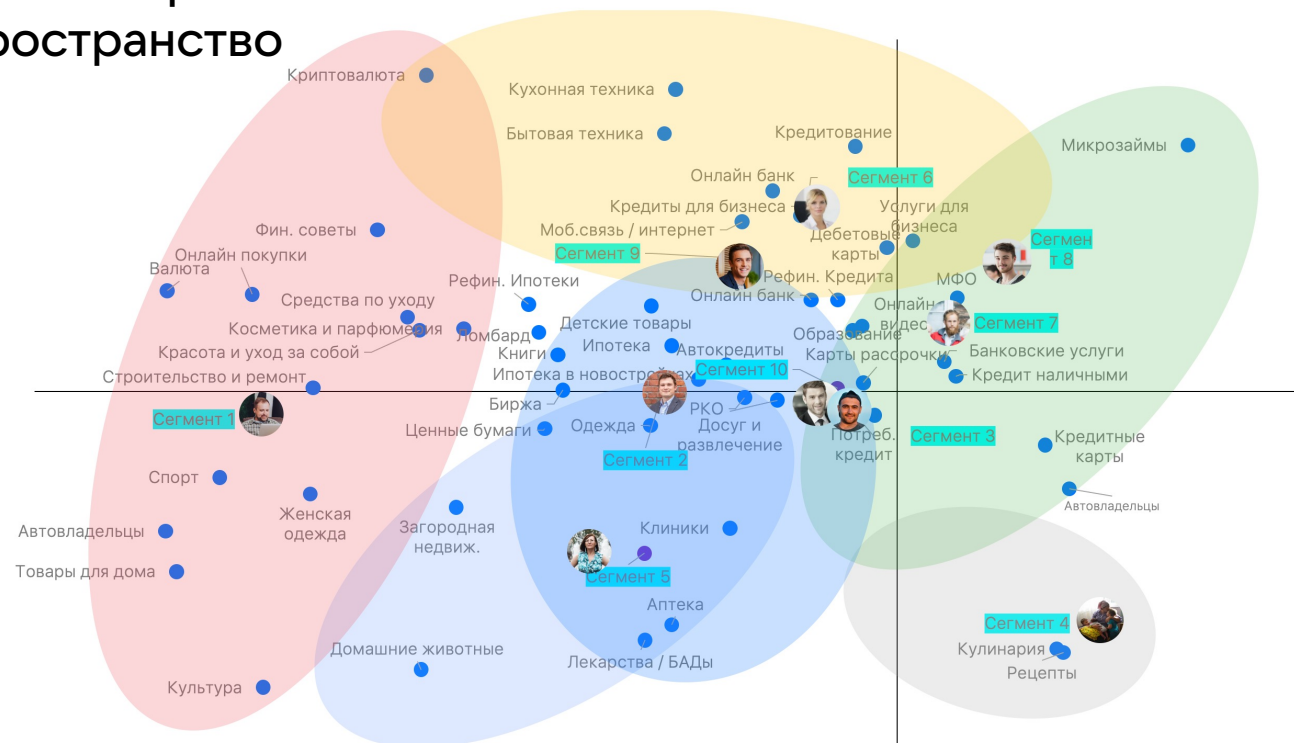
ространство

Криптовалюта
Кухонная техника
Бытовая техника
Кредитование
Микрозаймы
Онлайн банк
Сегмент 6
Кредиты для бизнеса
Услуги для бизнеса
Фин. советы
Моб.связь / интернет
Дебетовые карты
Онлайн покупки
Сегмент 9
Сегмент 8
Валюта
Рефин. Кредита
МФО
Рефин. Ипотеки
Средства по уходу
Онлайн банк
Онлайн видео
Сегмент 7
Косметика и парфюмерия
Ломбард
Детские товары
Образование
Книги
Ипотека
Автокредиты
Банковские услуги
Красота и уход за собой
Карты рассрочки
Строительство и ремонт
Ипотека в новостройках
Сегмент 10
Кредит наличными
Биржа
РКО
Сегмент 1
Ценные бумаги
Одежда
Досуг и развлечение
Потреб. кредит
Сегмент 3
Кредитные карты
Сегмент 2
Спорт
Автовладельцы
Женская одежда
Автовладельцы
Загородная недвиж.
Клиники
Товары для дома
Сегмент 5
Аптека
Сегмент 4
Домашние животные
Кулинария
Лекарства / БАДы
Рецепты
Культура